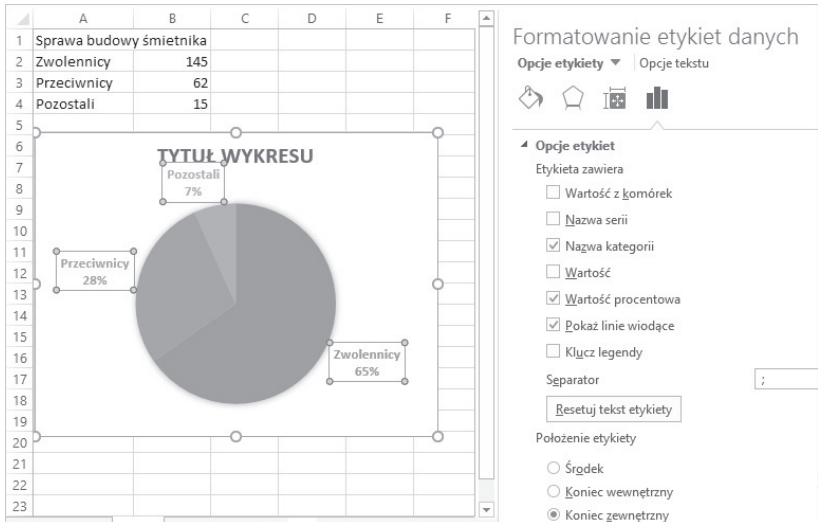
| | A | B | C | D | E | F |
|---|---|---|---|---|---|---|
| 1 | Sprawa budowy śmietnika | | | | | |
| 2 | Zwolennicy | 145 | | | | |
| 3 | Przeciwnicy | 62 | | | | |
| 4 | Pozostali | 15 | | | | |
| 5 | | | | | | |
| 6 | | | | | | |
| 7 | | | | | | |
| 8 | | | | | | |
| 9 | | | | | | |
| 10 | | | | | | |
| 11 | | | | | | |
| 12 | | | | | | |
| 13 | | | | | | |
| 14 | | | | | | |
| 15 | | | | | | |
| 16 | | | | | | |
| 17 | | | | | | |
| 18 | | | | | | |
| 19 | | | | | | |
| 20 | | | | | | |
| 21 | | | | | | |
| 22 | | | | | | |
| 23 | | | | | | |

TYTUŁ WYKRESU

Pozostali 7%

Przeciwnicy 28%

Zwolennicy 65%

Formatowanie etykiet danych

Opcje etykiety ▼ Opcje tekstu

◢ Opcje etykiet

Etykieta zawiera

Wartość z komórek

Nazwa serii

Nazwa kategorii

Wartość

Wartość procentowa

Pokaż linie wiodące

Klucz legendy

Separator ;

Resetuj tekst etykiety

Położenie etykiety

Środek

Koniec wewnętrzny

Koniec zewnętrzny